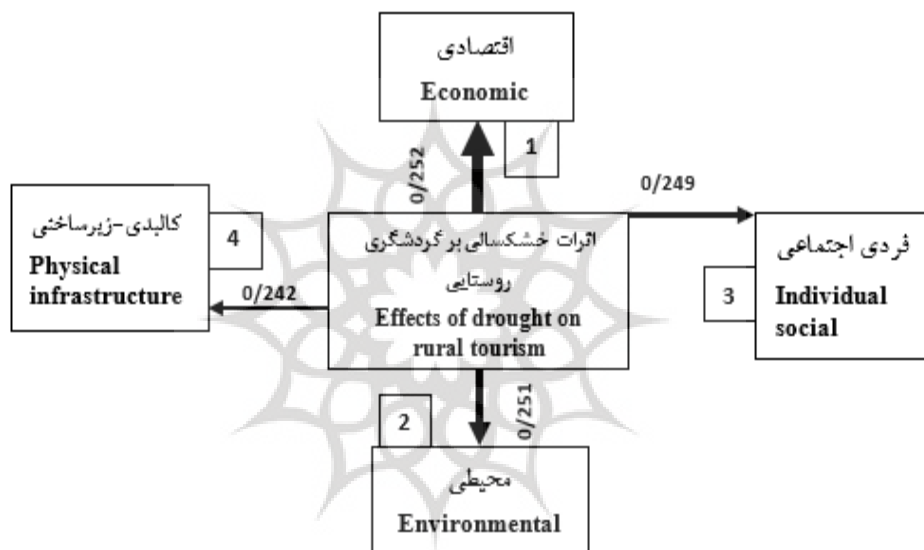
اقتصادی
Economic
1
0/252
0/249
کالبدی-زیرساختی
Physical infrastructure
4
اثرات خشکسالی بر گردشگری روستایی
Effects of drought on rural tourism
فردی اجتماعی
3
Individual social
0/242
2
0/251
محیطی
Environmental